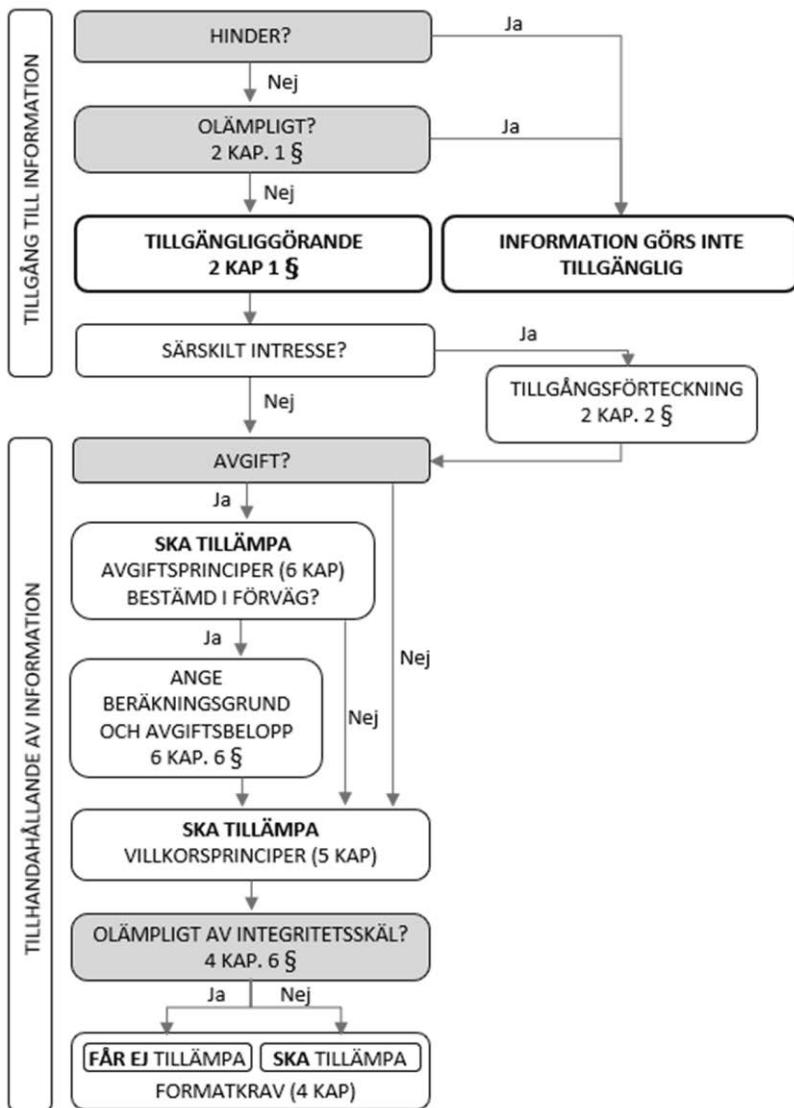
TILLGÅNG TILL INFORMATION

HINDER?

Ja

Nej

OLÄMPLIGT?
2 KAP. 1 §

Ja

Nej

TILLGÄNGLIGGÖRANDE
2 KAP 1 §

INFORMATION GÖRS INTE TILLGÄNGLIG

SÄRSKILT INTRESSE?

Ja

TILLGÅNGSFÖRTECKNING
2 KAP. 2 §

Nej

TILLHANDAHÅLLANDE AV INFORMATION

AVGIFT?

Ja

SKA TILLÄMPA
AVGIFTSPRINCIPER (6 KAP)
BESTÄMD I FÖRVÄG?

Ja

Nej

ANGE BERÄKNINGSGRUND OCH AVGIFTSBELOPP
6 KAP. 6 §

Nej

SKA TILLÄMPA
VILLKORSPRINCIPER (5 KAP)

OLÄMPLIGT AV INTEGRITETSSKÄL?
4 KAP. 6 §

Ja

Nej

FÅR EJ TILLÄMPA

SKA TILLÄMPA

FORMATKRAV (4 KAP)